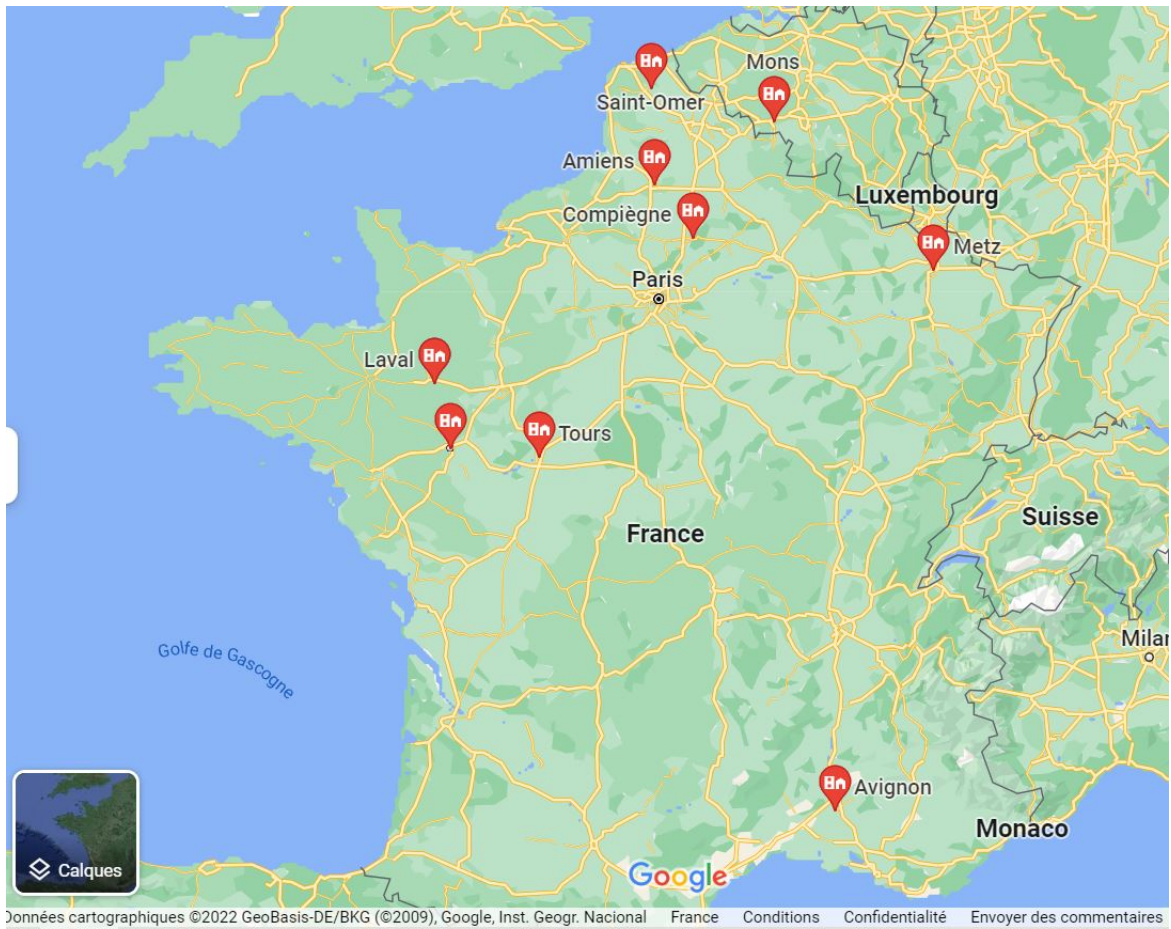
Mons
Saint-Omer
Amiens
Compiègne
Luxembourg
Metz
Paris
Laval
Tours
France
Suisse
Golfe de Gascogne
Milan
Avignon
Monaco
Calques
Google
Données cartographiques ©2022 GeoBasis-DE/BKG (©2009), Google, Inst. Geogr. Nacional France Conditions Confidentialité Envoyer des commentaires